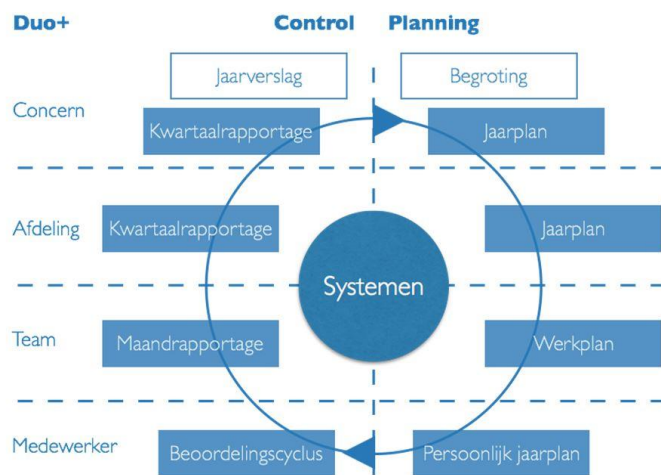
Duo+

Control

Planning

Concern

Jaarverslag

Begroting

Kwartaalrapportage

Jaarplan

Afdeling

Kwartaalrapportage

Jaarplan

Systemen

Team

Maandrapportage

Werkplan

Medewerker

Beoordelingscyclus

Persoonlijk jaarplan